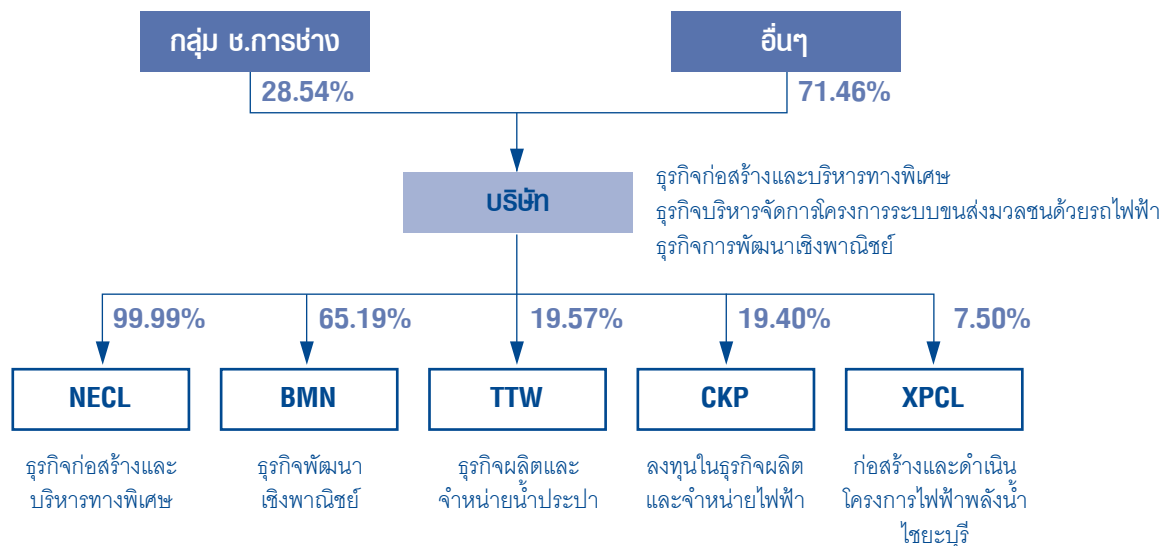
กลุ่ม ช.การช่าง

อื่นๆ

28.54%

71.46%

บริษัท

ธุรกิจก่อสร้างและบริหารทางพิเศษ
ธุรกิจบริหารจัดการโครงการระบบขนส่งมวลชนด้วยรถไฟฟ้า
ธุรกิจการพัฒนาเชิงพาณิชย์

99.99%

65.19%

19.57%

19.40%

7.50%

NECL

BMN

TTW

CKP

XPCL

ธุรกิจก่อสร้างและบริหารทางพิเศษ

ธุรกิจพัฒนาเชิงพาณิชย์

ธุรกิจผลิตและจำหน่ายน้ำประปา

ลงทุนในธุรกิจผลิตและจำหน่ายไฟฟ้า

ก่อสร้างและดำเนินโครงการไฟฟ้าพลังน้ำไซยะบุรี